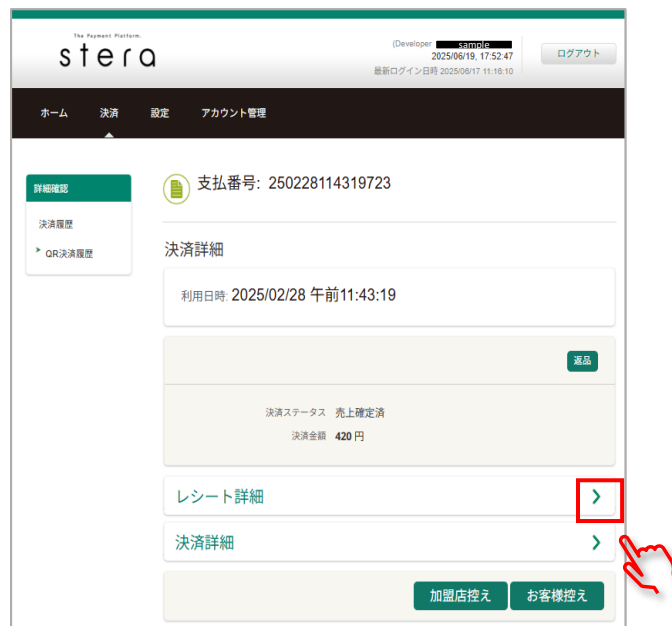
The Payment Platform.
stera

(Developer sample
2025/06/19, 17:52:47
最新ログイン日時 2025/06/17 11:16:10

ログアウト

ホーム 決済 設定 アカウント管理

詳細確認
決済履歴
QR決済履歴

支払番号: 250228114319723

決済詳細

利用日時: 2025/02/28 午前11:43:19

返品

決済ステータス 売上確定済
決済金額 420 円

レシート詳細

決済詳細

加盟店控え お客様控え